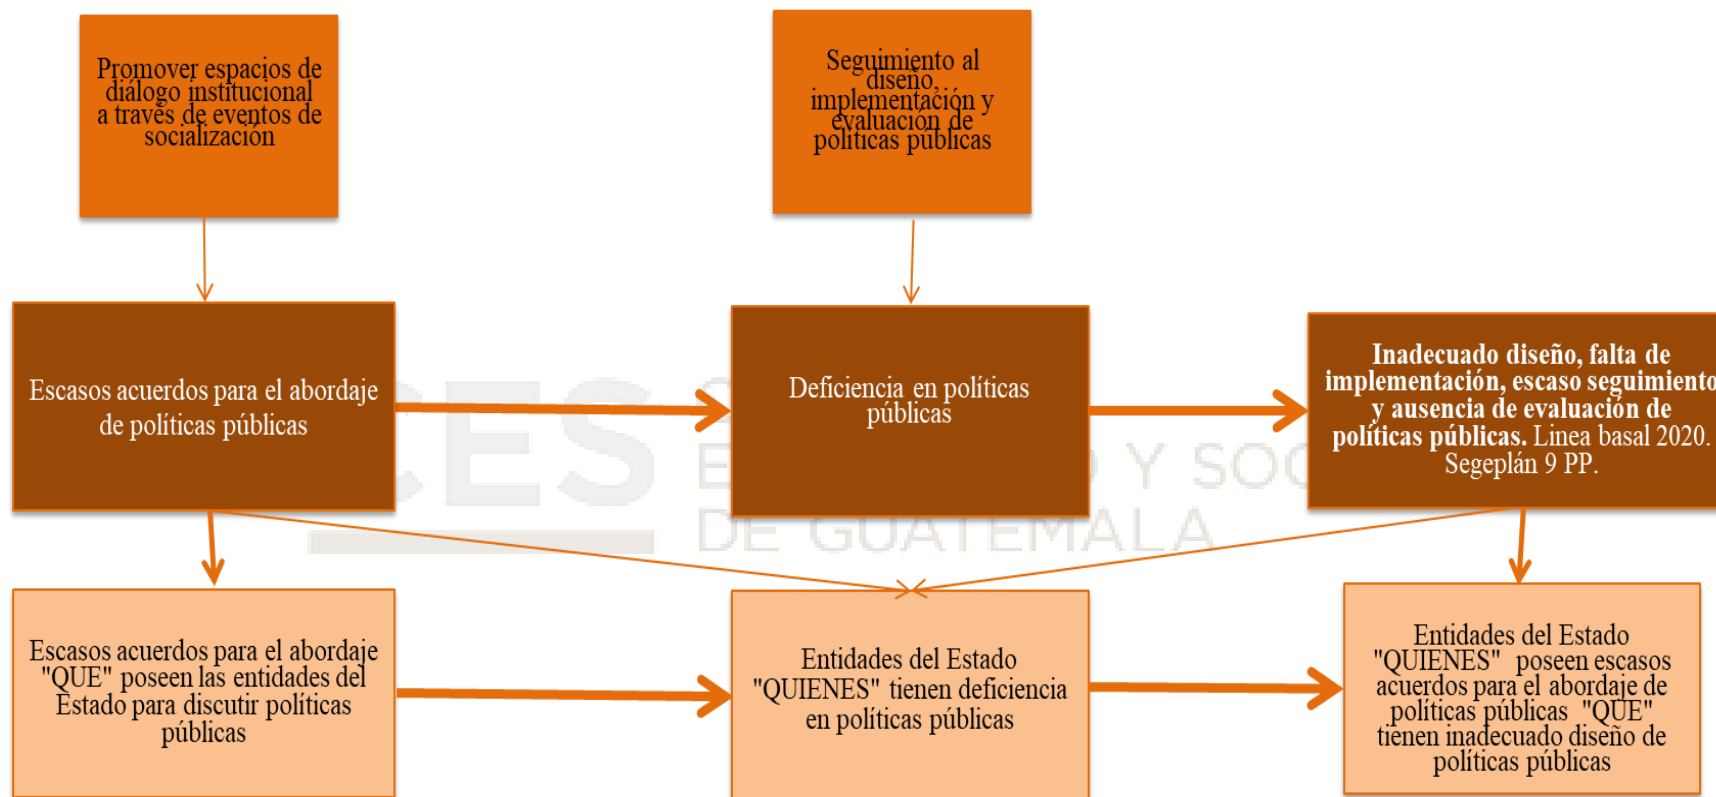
Promover espacios de diálogo institucional a través de eventos de socialización

Seguimiento al diseño, implementación y evaluación de políticas públicas

Escasos acuerdos para el abordaje de políticas públicas

Deficiencia en políticas públicas

Inadecuado diseño, falta de implementación, escaso seguimiento y ausencia de evaluación de políticas públicas. Linea basal 2020. Segeplán 9 PP.

Escasos acuerdos para el abordaje "QUE" poseen las entidades del Estado para discutir políticas públicas

Entidades del Estado "QUIENES" tienen deficiencia en políticas públicas

Entidades del Estado "QUIENES" poseen escasos acuerdos para el abordaje de políticas públicas "QUE" tienen inadecuado diseño de políticas públicas